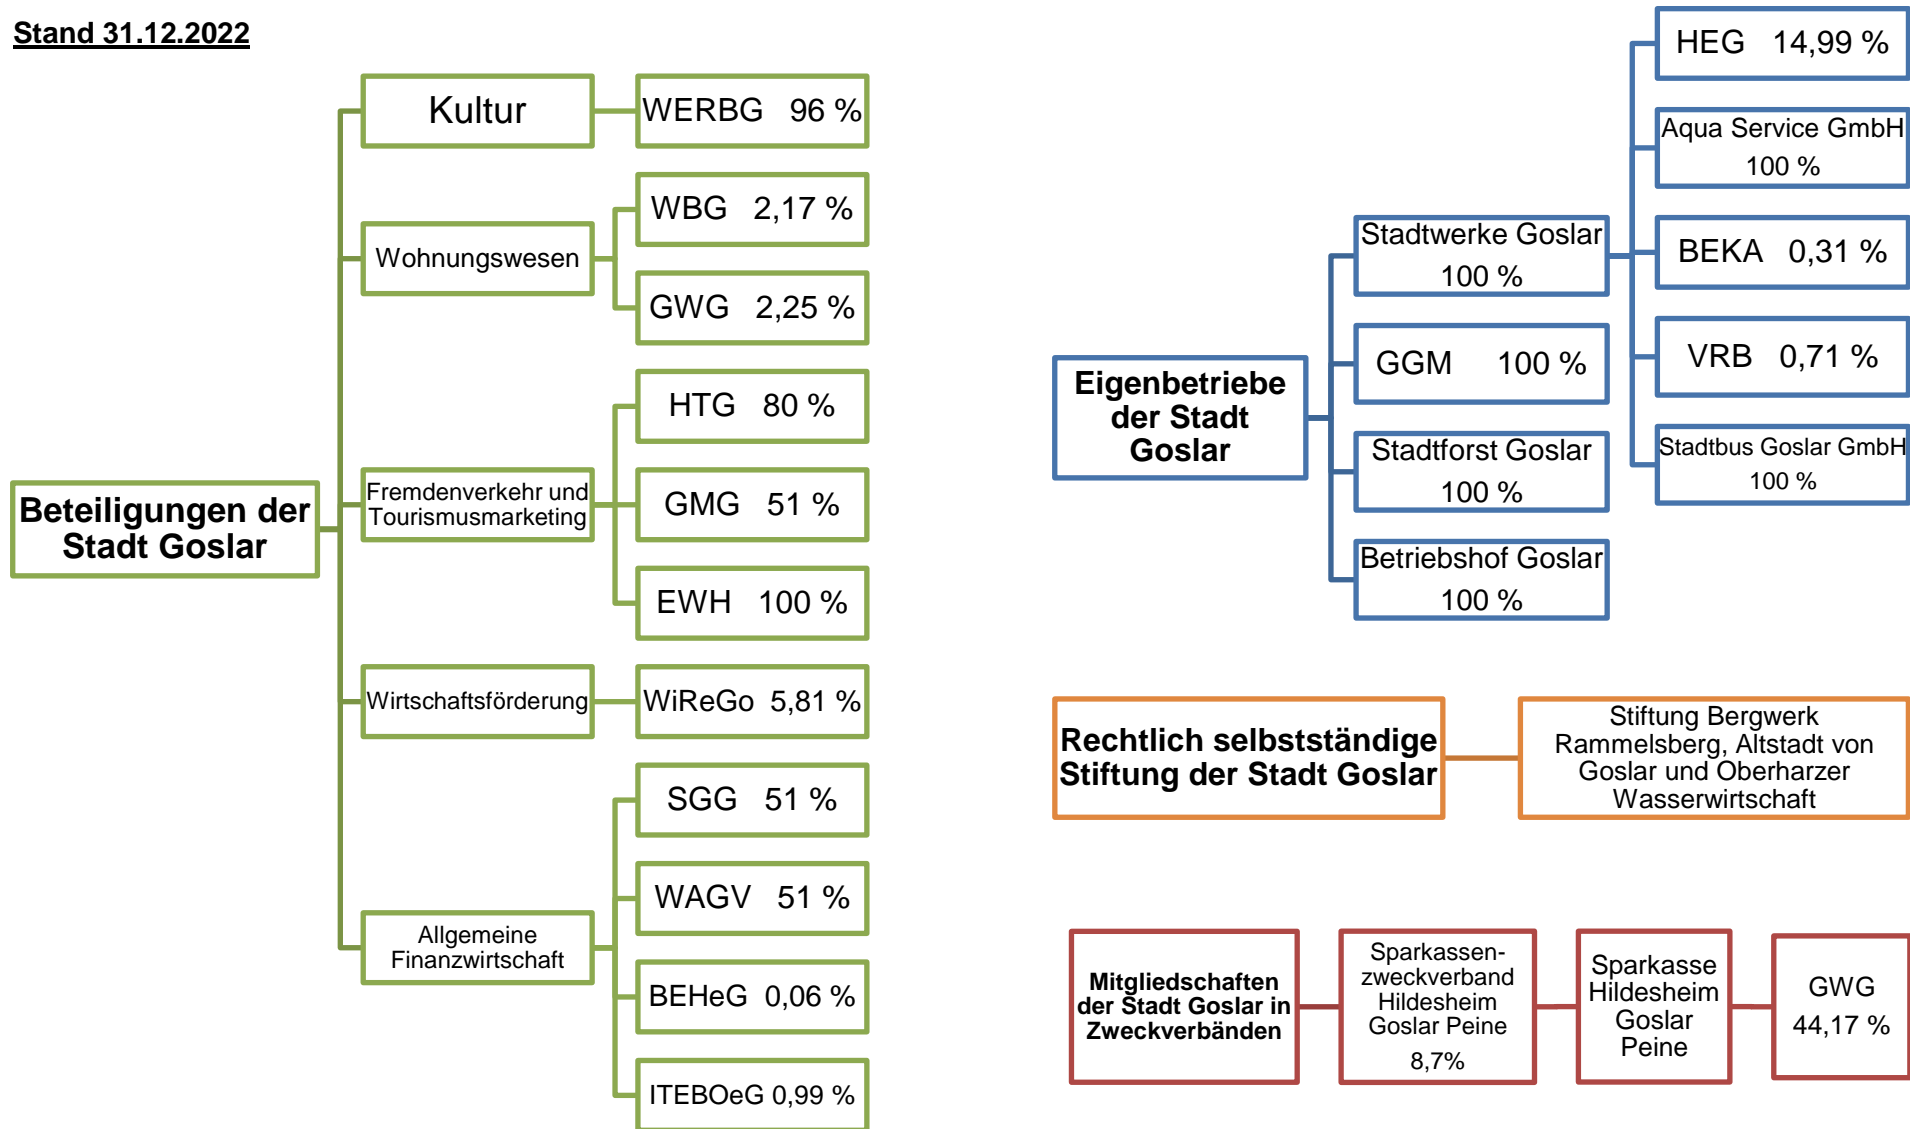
Stand 31.12.2022

Beteiligungen der Stadt Goslar

Kultur

WERBG 96 %

Wohnungswesen

WBG 2,17 %

GWG 2,25 %

Fremdenverkehr und Tourismusmarketing

HTG 80 %

GMG 51 %

EWH 100 %

Wirtschaftsförderung

WiReGo 5,81 %

Allgemeine Finanzwirtschaft

SGG 51 %

WAGV 51 %

BEHeG 0,06 %

ITEBOeG 0,99 %

Eigenbetriebe der Stadt Goslar

Stadtwerke Goslar 100 %

GGM 100 %

Stadtforst Goslar 100 %

Betriebshof Goslar 100 %

HEG 14,99 %

Aqua Service GmbH 100 %

BEKA 0,31 %

VRB 0,71 %

Stadtbus Goslar GmbH 100 %

Rechtlich selbstständige Stiftung der Stadt Goslar

Stiftung Bergwerk Rammelsberg, Altstadt von Goslar und Oberharzer Wasserwirtschaft

Mitgliedschaften der Stadt Goslar in Zweckverbänden

Sparkassenzweckverband Hildesheim Goslar Peine 8,7%

Sparkasse Hildesheim Goslar Peine

GWG 44,17 %